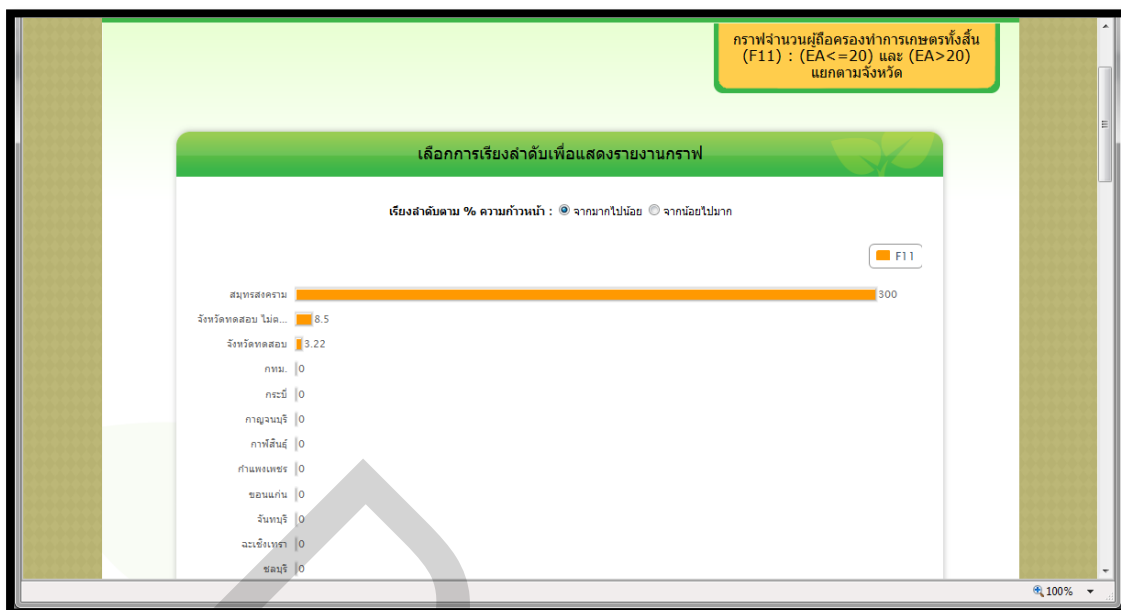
กราฟจำนวนผู้ถือครองทำการเกษตรทั้งสิ้น (F11) : (EA<=20) และ (EA>20) แยกตามจังหวัด

เลือกการเรียงลำดับเพื่อแสดงรายงานกราฟ

เรียงลำดับตาม % ความก้าวหน้า : จากมากไปน้อย จากน้อยไปมาก

F11

สมุทรสงคราม 300
จังหวัดทดสอบ ไม่ต... 8.5
จังหวัดทดสอบ 3.22
กทม. 0
กระบี่ 0
กาญจนบุรี 0
กาฬสินธุ์ 0
กำแพงเพชร 0
ขอนแก่น 0
จันทบุรี 0
ฉะเชิงเทรา 0
ชลบุรี 0

100%